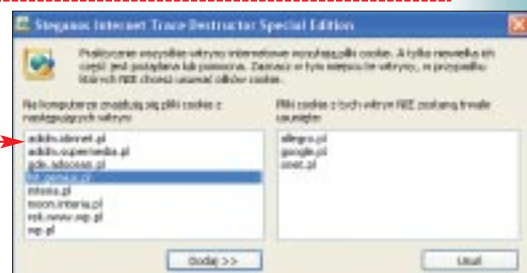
Steganos Internet Trace Destructor Special Edition

Praktycznie wszystkie witryny internetowe wysyłają pliki cookies. A tylko niewielka ich część jest przydatna lub pomocna. Zaznacz w tym miejscu te witryny, w przypadku których NIE chcesz usuwać plików cookies.

Na komputerze znajdują się pliki cookie z następujących witryn:

adsfn.idnnet.pl
adsfn.supermedia.pl
gde.adocean.pl
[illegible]
interia.pl
moon.interia.pl
rek.www.wp.pl
wp.pl

Dodaj >>

Pliki cookie z tych witryn NIE zostaną trwale usunięte:

allegro.pl
google.pl
onet.pl

Usuń